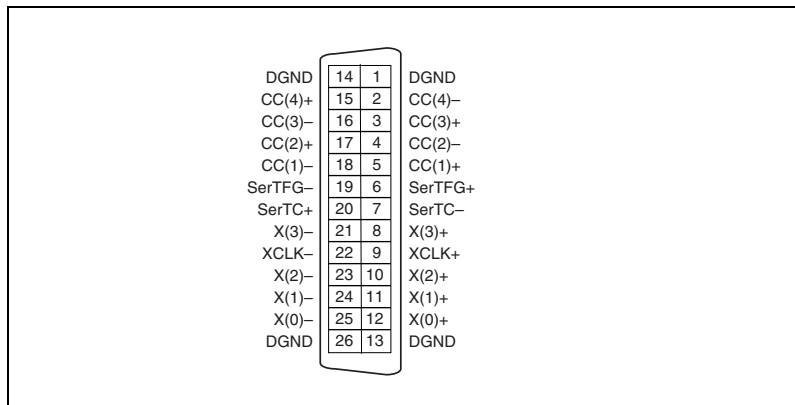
| DGND | 14 | 1 | DGND |
|---|---|---|---|
| CC(4)+ | 15 | 2 | CC(4)– |
| CC(3)– | 16 | 3 | CC(3)+ |
| CC(2)+ | 17 | 4 | CC(2)– |
| CC(1)– | 18 | 5 | CC(1)+ |
| SerTFG– | 19 | 6 | SerTFG+ |
| SerTC+ | 20 | 7 | SerTC– |
| X(3)– | 21 | 8 | X(3)+ |
| XCLK– | 22 | 9 | XCLK+ |
| X(2)– | 23 | 10 | X(2)+ |
| X(1)– | 24 | 11 | X(1)+ |
| X(0)– | 25 | 12 | X(0)+ |
| DGND | 26 | 13 | DGND |